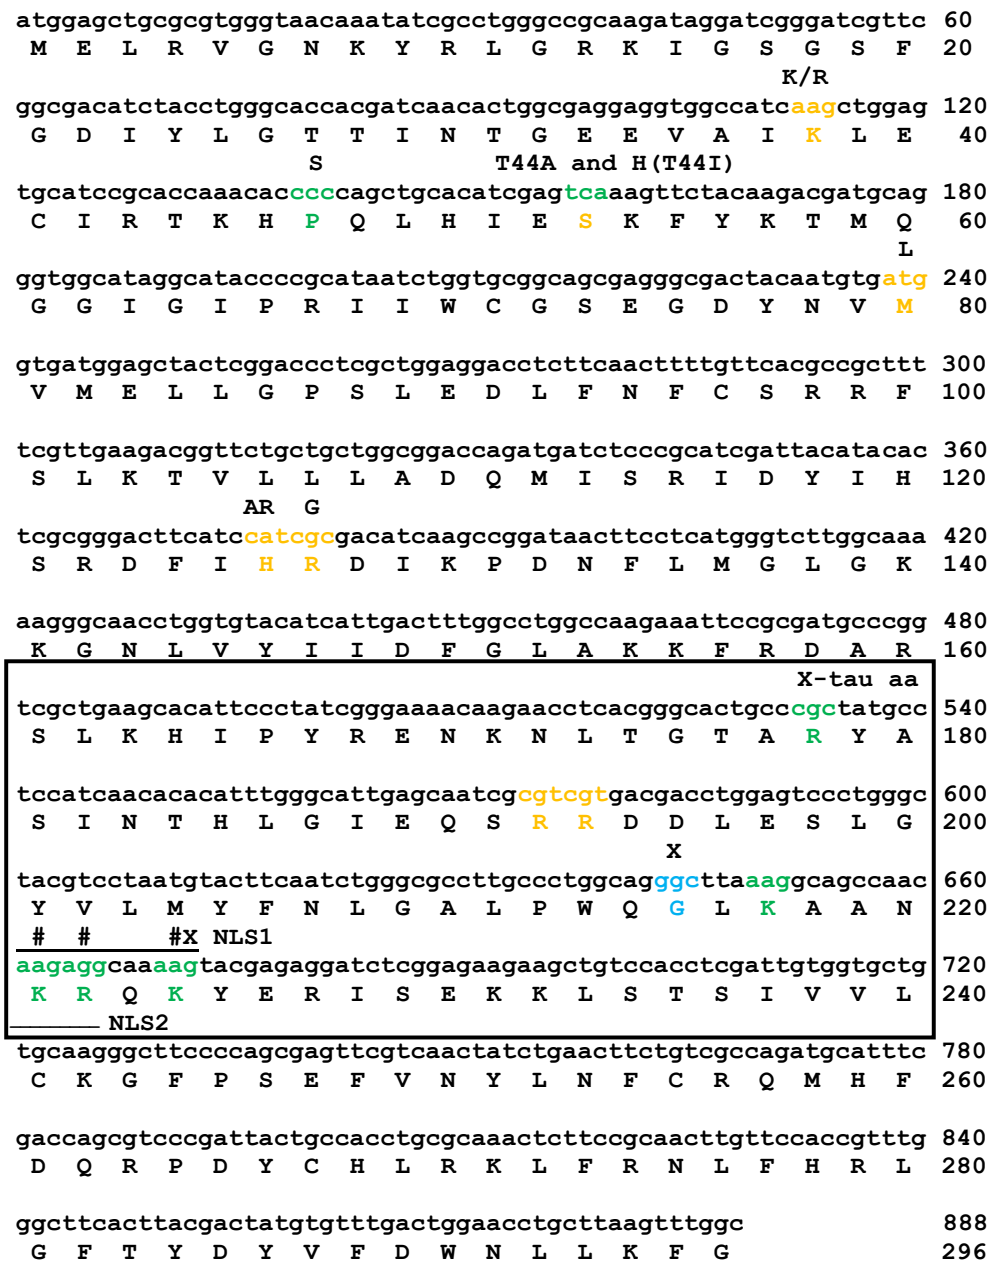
atggagctgcgcgtgggtaacaaatatcgcctgggccgcaagataggatcgggatcgttc 60
M E L R V G N K Y R L G R K I G S G S F 20
K/R
ggcgacatctacctgggcaccacgatcaacactggcgaggaggtggccatcaagctggag 120
G D I Y L G T T I N T G E E V A I K L E 40
S T44A and H(T44I)
tgcatccgcaccaaacacccccagctgcacatcgagtcaaagttctacaagacgatgcag 180
C I R T K H P Q L H I E S K F Y K T M Q 60
L
ggtggcataggcataccccgcataatctggtgcggcagcgagggcgactacaatgtgatg 240
G G I G I P R I I W C G S E G D Y N V M 80

gtgatggagctactcggaccctcgctggaggacctcttcaacttttgttcacgccgcttt 300
V M E L L G P S L E D L F N F C S R R F 100

tcgttgaagacggttctgctgctggcggaccagatgatctcccgcatcgattacatacac 360
S L K T V L L L A D Q M I S R I D Y I H 120
AR G
tcgcgggacttcatccatcgcgacatcaagccggataacttcctcatgggtcttggcaaa 420
S R D F I H R D I K P D N F L M G L G K 140

aagggcaacctggtgtacatcattgactttggcctggccaagaaattccgcgatgcccgg 480
K G N L V Y I I D F G L A K K F R D A R 160
X-tau aa
tcgctgaagcacattccctatcgggaaaacaagaacctcacgggcactgcccgctatgcc 540
S L K H I P Y R E N K N L T G T A R Y A 180

tccatcaacacacatttgggcattgagcaatcgcgtcgtgacgacctggagtccctgggc 600
S I N T H L G I E Q S R R D D L E S L G 200
X
tacgtcctaatgtacttcaatctgggcgccttgccctggcagggcttaaaggcagccaac 660
Y V L M Y F N L G A L P W Q G L K A A N 220
# # #X NLS1
aagaggcaaaagtacgagaggatctcggagaagaagctgtccacctcgattgtggtgctg 720
K R Q K Y E R I S E K K L S T S I V V L 240
NLS2
tgcaagggcttccccagcgagttcgtcaactatctgaacttctgtcgccagatgcatttc 780
C K G F P S E F V N Y L N F C R Q M H F 260

gaccagcgtcccgattactgccacctgcgcaaactcttccgcaacttgttccaccgtttg 840
D Q R P D Y C H L R K L F R N L F H R L 280

ggcttcacttacgactatgtgtttgactggaacctgcttaagtttggc 888
G F T Y D Y V F D W N L L K F G 296